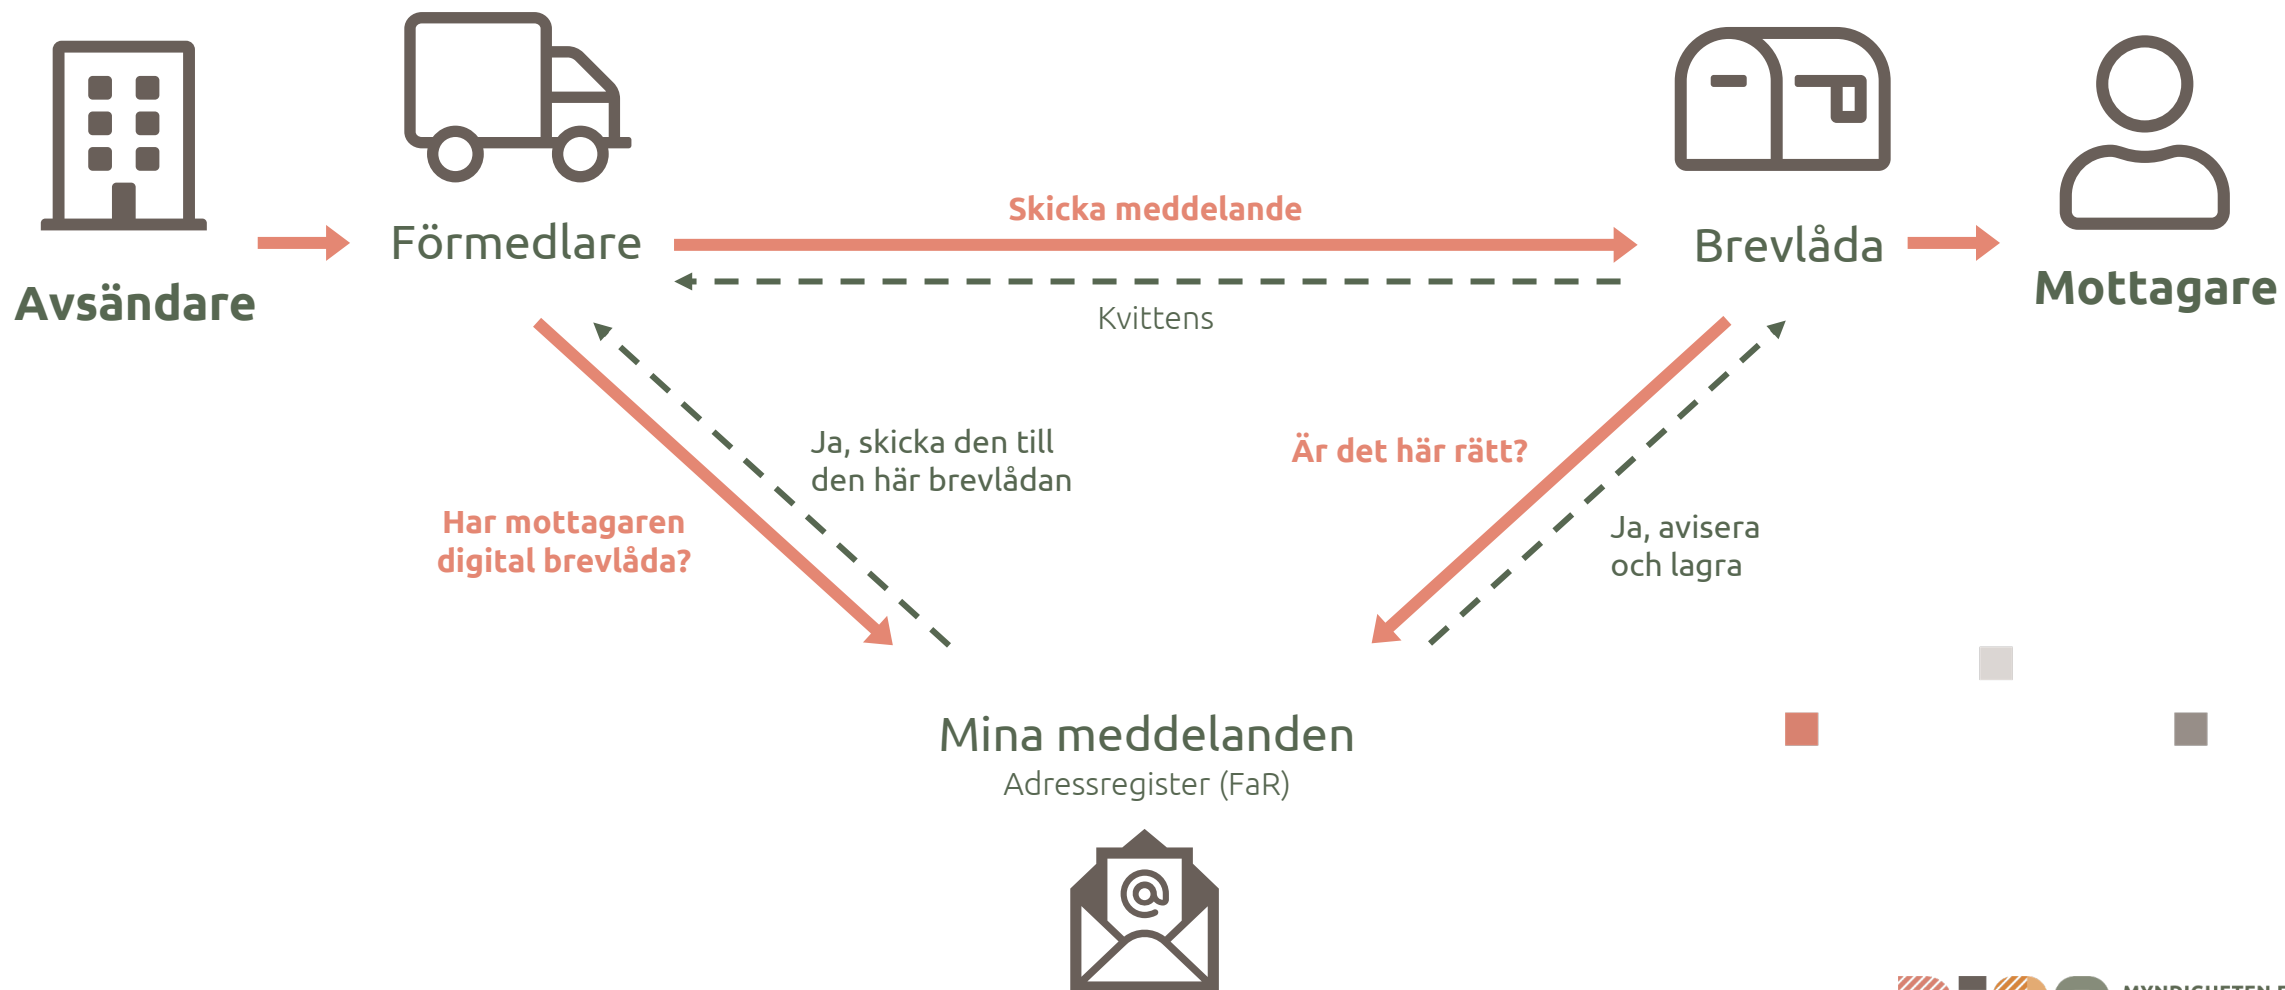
Avsändare

Förmedlare

Skicka meddelande

Kvittens

Brevlåda

Mottagare

Ja, skicka den till den här brevlådan

Har mottagaren digital brevlåda?

Är det här rätt?

Ja, avisera och lagra

Mina meddelanden

Adressregister (FaR)

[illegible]